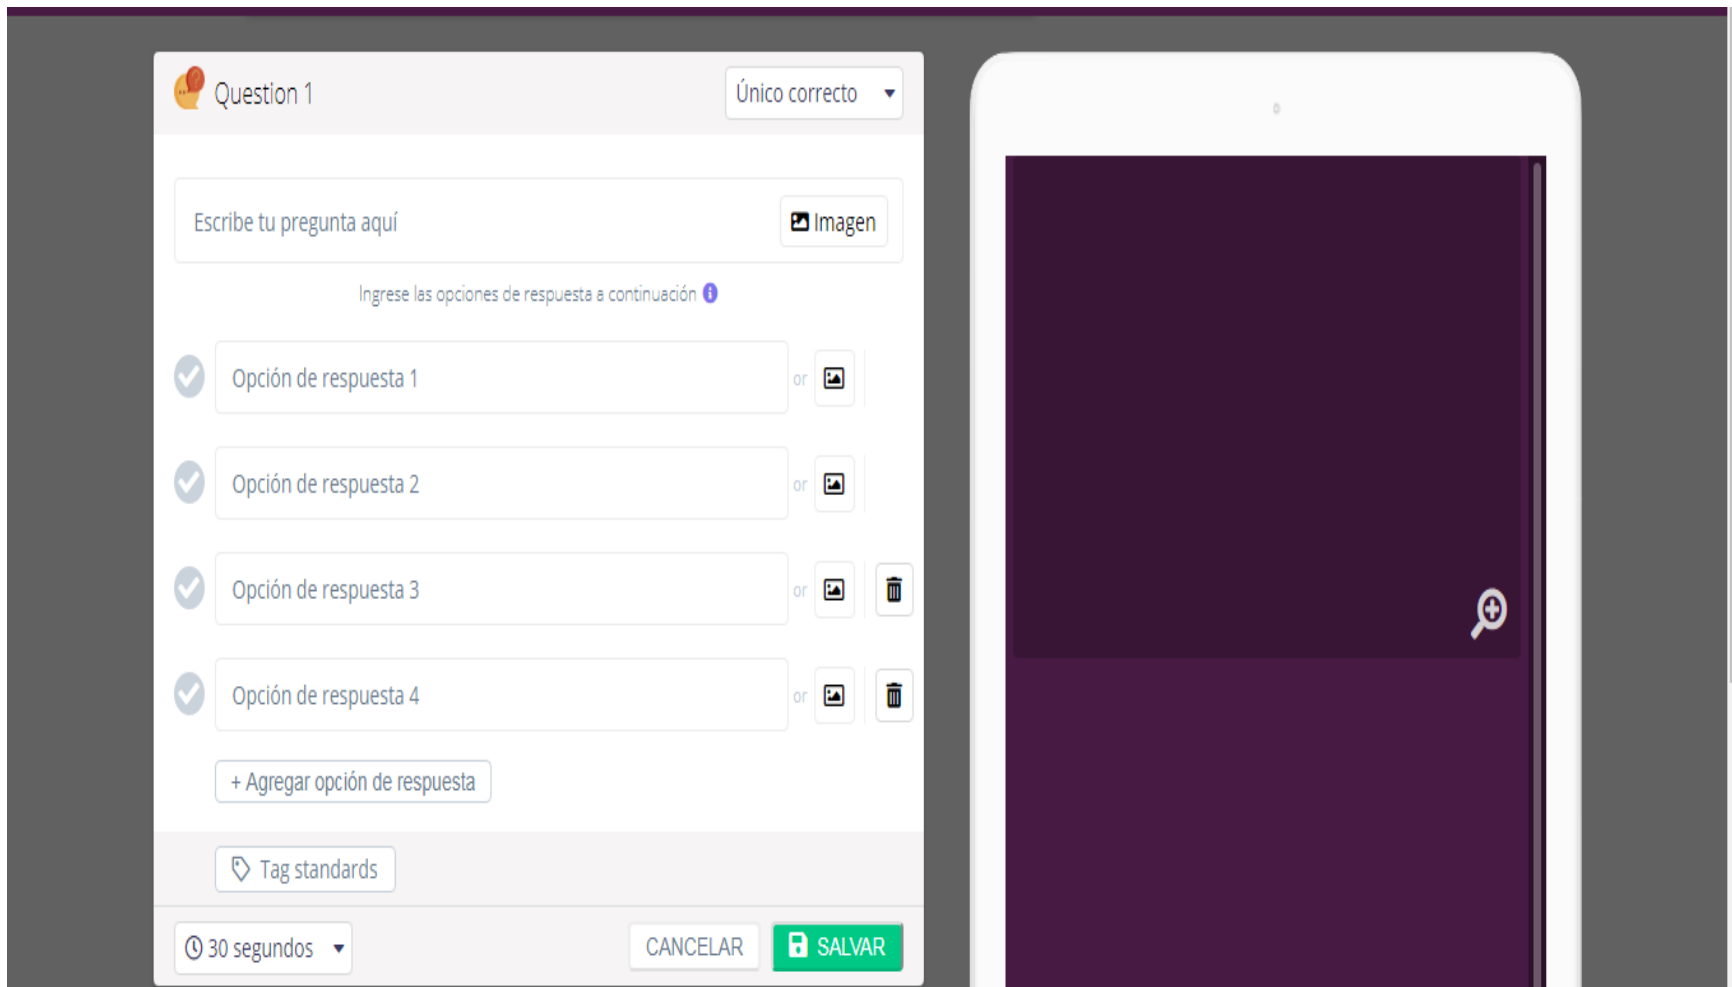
Question 1

Único correcto

Escribe tu pregunta aquí

Imagen

Ingrese las opciones de respuesta a continuación

Opción de respuesta 1

or

Opción de respuesta 2

or

Opción de respuesta 3

or

Opción de respuesta 4

or

+ Agregar opción de respuesta

Tag standards

30 segundos

CANCELAR

SALVAR